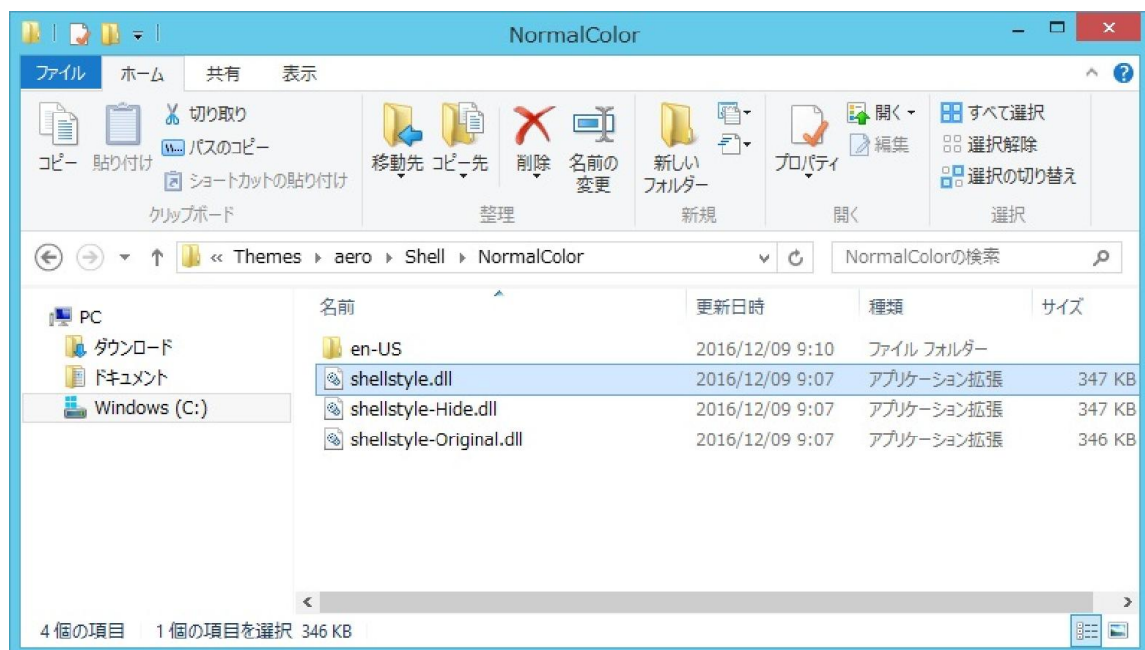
NormalColor

ファイル ホーム 共有 表示

コピー 貼り付け
切り取り
パスのコピー
ショートカットの貼り付け
クリップボード

移動先 コピー先 削除 名前の変更
整理

新しいフォルダー
新規

プロパティ
開く
編集
開く

すべて選択
選択解除
選択の切り替え
選択

« Themes › aero › Shell › NormalColor

NormalColorの検索

PC
ダウンロード
ドキュメント
Windows (C:)

| 名前 | 更新日時 | 種類 | サイズ |
|---|---|---|---|
| en-US | 2016/12/09 9:10 | ファイル フォルダー | |
| shellstyle.dll | 2016/12/09 9:07 | アプリケーション拡張 | 347 KB |
| shellstyle-Hide.dll | 2016/12/09 9:07 | アプリケーション拡張 | 347 KB |
| shellstyle-Original.dll | 2016/12/09 9:07 | アプリケーション拡張 | 346 KB |

4 個の項目　1 個の項目を選択 346 KB